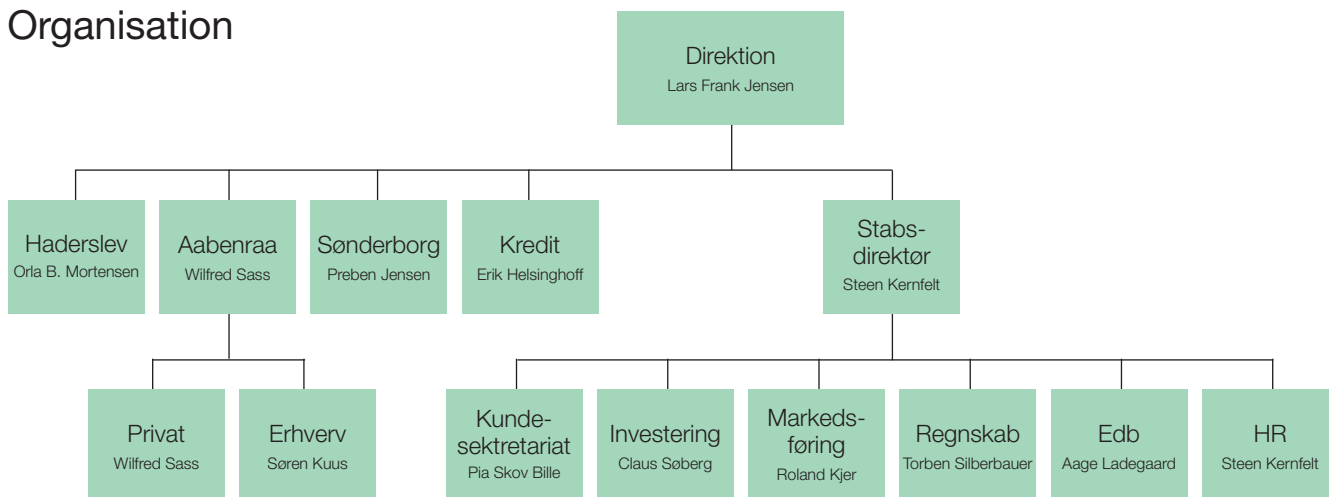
Organisation

Direktion
Lars Frank Jensen

Haderslev
Orla B. Mortensen

Aabenraa
Wilfred Sass

Sønderborg
Preben Jensen

Kredit
Erik Helsinghoff

Stabsdirektør
Steen Kernfelt

Privat
Wilfred Sass

Erhverv
Søren Kuus

Kundesektretariat
Pia Skov Bille

Investering
Claus Søberg

Markedsføring
Roland Kjer

Regnskab
Torben Silberbauer

Edb
Aage Ladegaard

HR
Steen Kernfelt